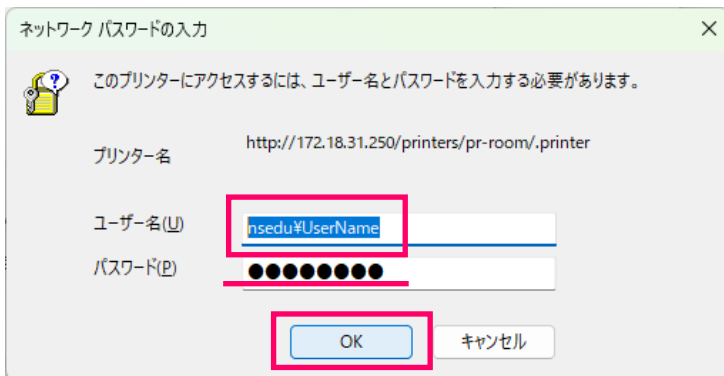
ネットワーク パスワードの入力

×

このプリンターにアクセスするには、ユーザー名とパスワードを入力する必要があります。

プリンター名

http://172.18.31.250/printers/pr-room/.printer

ユーザー名(U)

nsedu¥UserName

パスワード(P)

●●●●●●●●●

OK

キャンセル